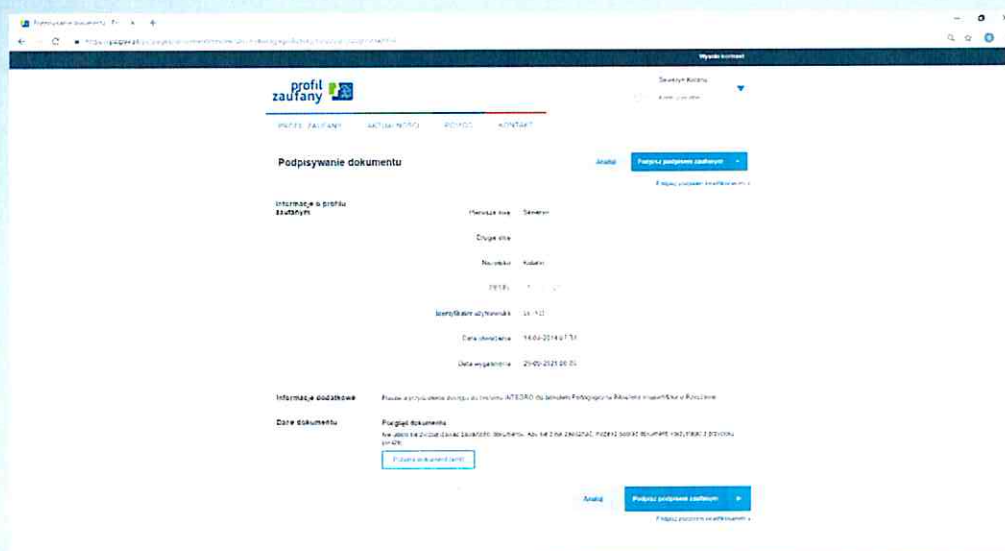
Podpisywanie dokumentu - Pr ×  +

https://pz.gov.pl/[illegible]

Wyloguj się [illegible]

profil zaufany

Seweryn Kozak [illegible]

PROFIL ZAUFANY   AKTUALNOŚCI   POMOC   KONTAKT

Podpisywanie dokumentu

Anuluj   Podpisz podpisem zaufanym

Podpisz podpisem kwalifikowanym

Informacje o profilu zaufanym

Pierwsze imię   Seweryn

Drugie imię

Nazwisko   Kozak

PESEL   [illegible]

Identyfikator użytkownika   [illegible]

Data utworzenia   14-03-2014 07:51

Data wygaśnięcia   20-05-2021 08:00

Informacje dodatkowe   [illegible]

Dane dokumentu   Podgląd dokumentu

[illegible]

Pobierz dokument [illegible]

Anuluj   Podpisz podpisem zaufanym

Podpisz podpisem kwalifikowanym